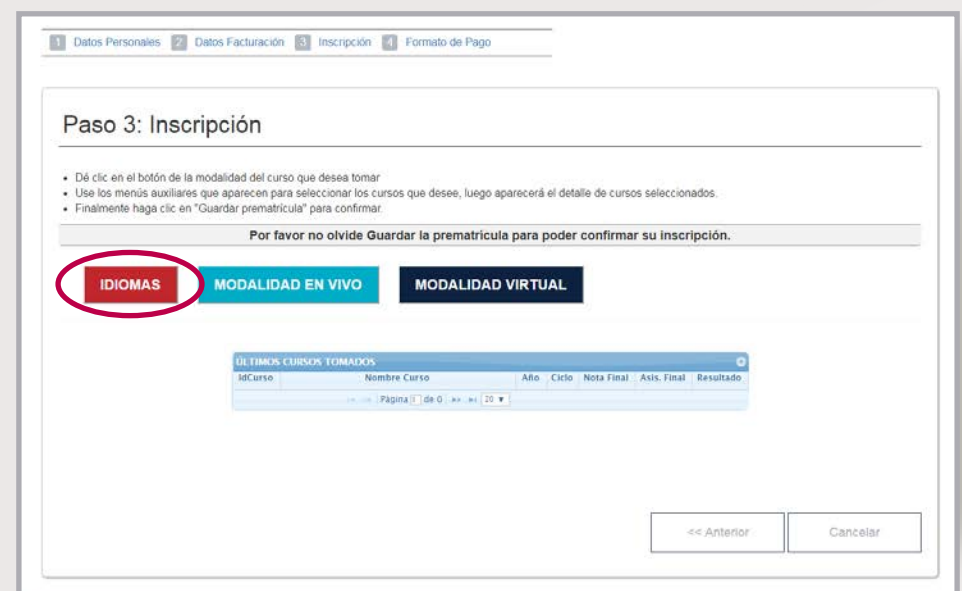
1 Datos Personales 2 Datos Facturación 3 Inscripción 4 Formato de Pago

Paso 3: Inscripción

- Dé clic en el botón de la modalidad del curso que desea tomar
- Use los menús auxiliares que aparecen para seleccionar los cursos que desee, luego aparecerá el detalle de cursos seleccionados.
- Finalmente haga clic en "Guardar prematrícula" para confirmar.

Por favor no olvide Guardar la prematrícula para poder confirmar su inscripción.

IDIOMAS MODALIDAD EN VIVO MODALIDAD VIRTUAL

ÚLTIMOS CURSOS TOMADOS

| IdCurso | Nombre Curso | Año | Ciclo | Nota Final | Asis. Final | Resultado |
|---|---|---|---|---|---|---|

Página 1 de 0 20

<< Anterior Cancelar